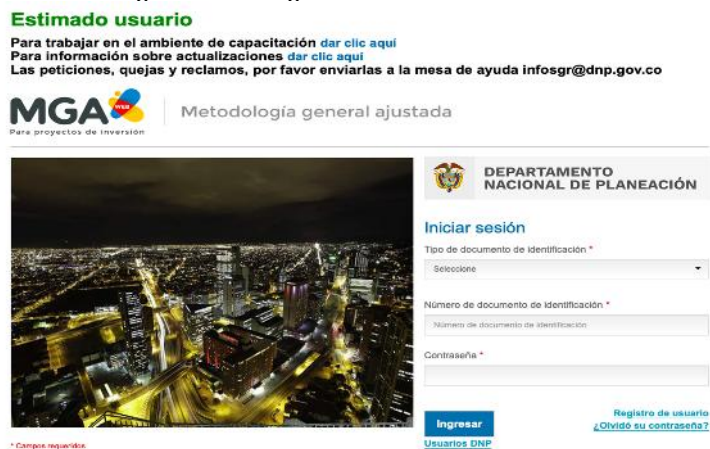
Estimado usuario
Para trabajar en el ambiente de capacitación dar clic aquí
Para información sobre actualizaciones dar clic aquí
Las peticiones, quejas y reclamos, por favor enviarlas a la mesa de ayuda infosgr@dnp.gov.co

MGA WEB
Para proyectos de inversión
Metodología general ajustada

DEPARTAMENTO NACIONAL DE PLANEACIÓN

Iniciar sesión

Tipo de documento de identificación *
Seleccione

Número de documento de identificación *
Número de documento de identificación

Contraseña *

Ingresar

Registro de usuario
¿Olvidó su contraseña?

Usuarios DNP

* Campos requeridos